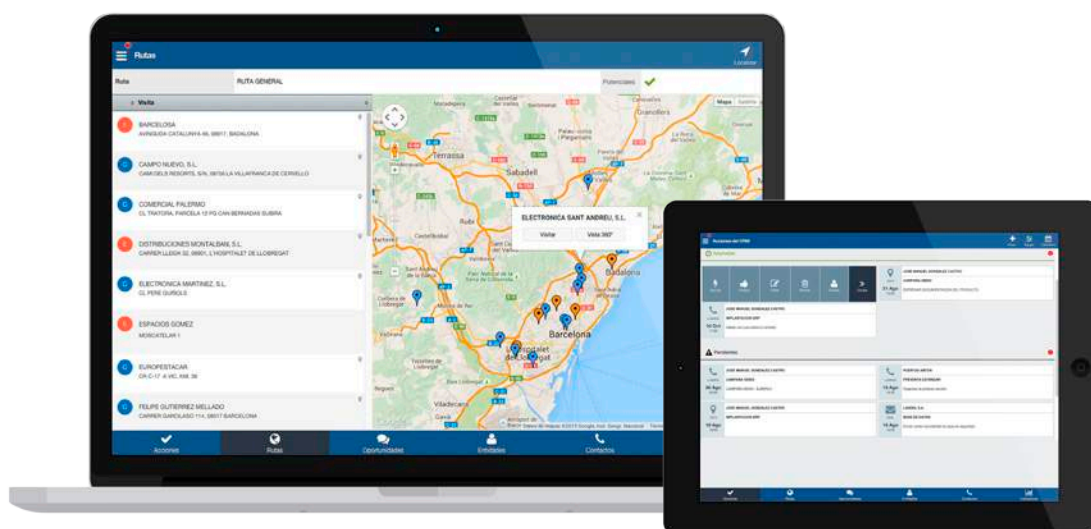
Rutas

Localizar

Ruta
RUTA GENERAL
Potenciales

Visita

BARCELOSA
AVINGUDA CATALUNYA 46, 08917, BADALONA

CAMPO NUEVO, S.L.
CAMI DELS RESORTS, S/N, 08734 LA VILLAFRANCA DE CERVELLO

COMERCIAL PALERMO
CL TRATORA, PARCELA 12 PG CAN BERNADAS SUBIRA

DISTRIBUCIONES MONTALBAN, S.L.
CARRER LLEGA 32, 08901, L'HOSPITALET DE LLOBREGAT

ELECTRONICA MARTINEZ, S.L.
CL PERE QUINOLS

ESPACIOS GOMEZ
MOSCATELAR 1

EUROPESTACAR
CR-C-17 A KM. 808, 39

FELIPE GUTIERREZ MELLADO
CARRER GARCILASO 114, 08017 BARCELONA

Mapa Satélite

Terrassa
Sabadell
Granollers
Rubí
Badalona
Barcelona
Hospitalet de Llobregat
Viladecans

ELECTRONICA SANT ANDREU, S.L.
Visitar
Vista 360°

Acciones
Rutas
Oportunidades
Entidades
Contactos

Acciones del CRM

Pendientes